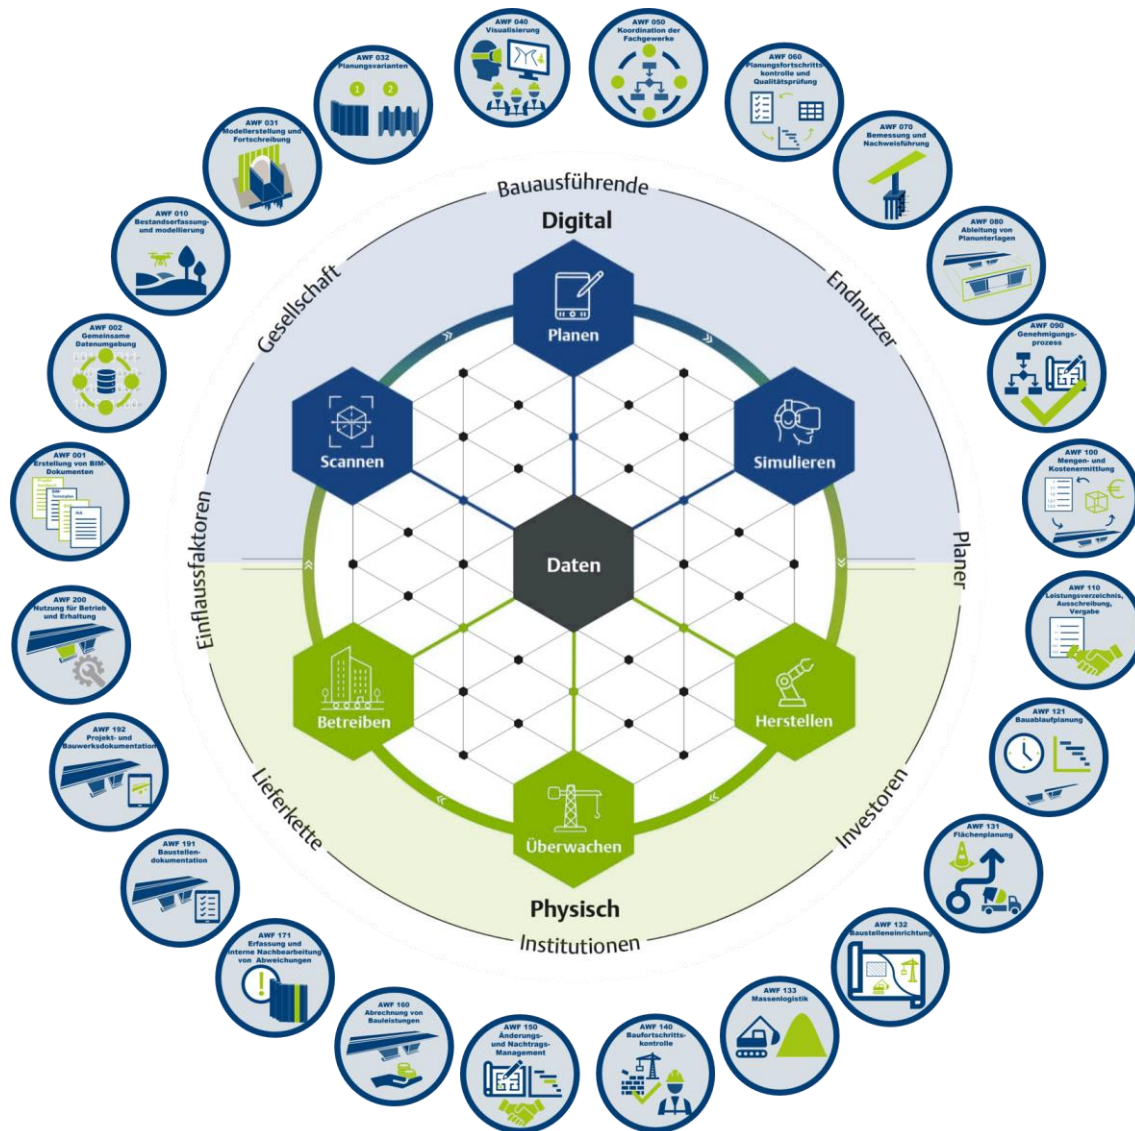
AWF 040
Visualisierung

AWF 050
Koordination der Fachgewerke

AWF 060
Planungsfortschrittskontrolle und Qualitätsprüfung

AWF 070
Bemessung und Nachweisführung

AWF 080
Ableitung von Planunterlagen

AWF 090
Genehmigungsprozess

AWF 100
Mengen- und Kostenermittlung

AWF 110
Leistungsverzeichnis, Ausschreibung, Vergabe

AWF 121
Bauablaufplanung

AWF 131
Flächenplanung

AWF 132
Baustelleneinrichtung

AWF 133
Massenlogistik

AWF 140
Baufortschrittskontrolle

AWF 150
Änderungs- und Nachtrags-Management

AWF 160
Abrechnung von Bauleistungen

AWF 171
Erfassung und interne Nachbearbeitung von Abweichungen

AWF 191
Baustellendokumentation

AWF 192
Projekt- und Bauwerksdokumentation

AWF 200
Nutzung für Betrieb und Erhaltung

AWF 001
Erstellung von BIM-Dokumenten

AWF 002
Gemeinsame Datenumgebung

AWF 010
Bestandserfassung und modellierung

AWF 031
Modellerstellung und Fortschreibung

AWF 032
Planungsvarianten

1 2

Bauausführende
Endnutzer
Planer
Investoren
Institutionen
Lieferkette
Einflussfaktoren
Gesellschaft

Digital
Planen
Simulieren
Scannen
Daten
Betreiben
Herstellen
Überwachen
Physisch